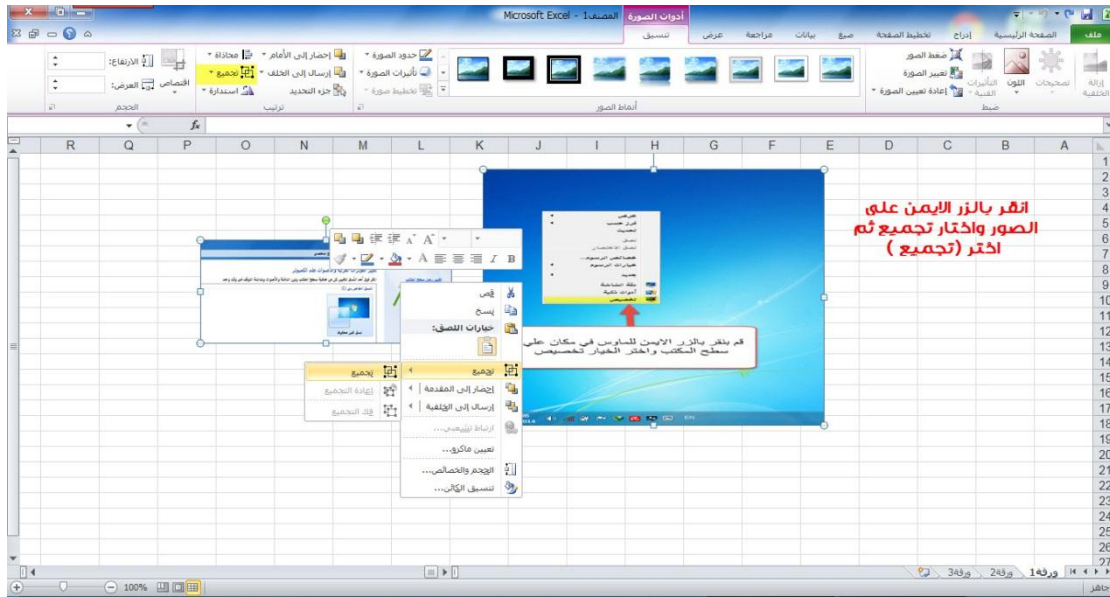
المصنف1 - Microsoft Excel
أدوات الصورة
ملف	الصفحة الرئيسية	إدراج	تخطيط الصفحة	صيغ	بيانات	مراجعة	عرض	تنسيق

إزالة الخلفية	تصحيحات	اللون	التأثيرات الفنية
ضغط الصور
تغيير الصورة
إعادة تعيين الصورة
ضبط
أنماط الصور
حدود الصورة
تأثيرات الصورة
تخطيط صورة
إحضار إلى الأمام
إرسال إلى الخلف
جزء التحديد
محاذاة
تجميع
استدارة
ترتيب
اقتصاص
الارتفاع:
العرض:
الحجم

R Q P O N M L K J I H G F E D C B A

انقر بالزر الايمن على الصور واختار تجميع ثم اختر (تجميع )

قم بنقر بالزر الايمن للماوس في مكان على سطح المكتب واختر الخيار تخصيص

قص
نسخ
خيارات اللصق:
تجميع
إحضار إلى المقدمة
إرسال إلى الخلفية
ارتباط تشعبي...
تعيين ماكرو...
الحجم والخصائص...
تنسيق الكائن...

تجميع
إعادة التجميع
فك التجميع

ورقة1	ورقة2	ورقة3
جاهز	100%